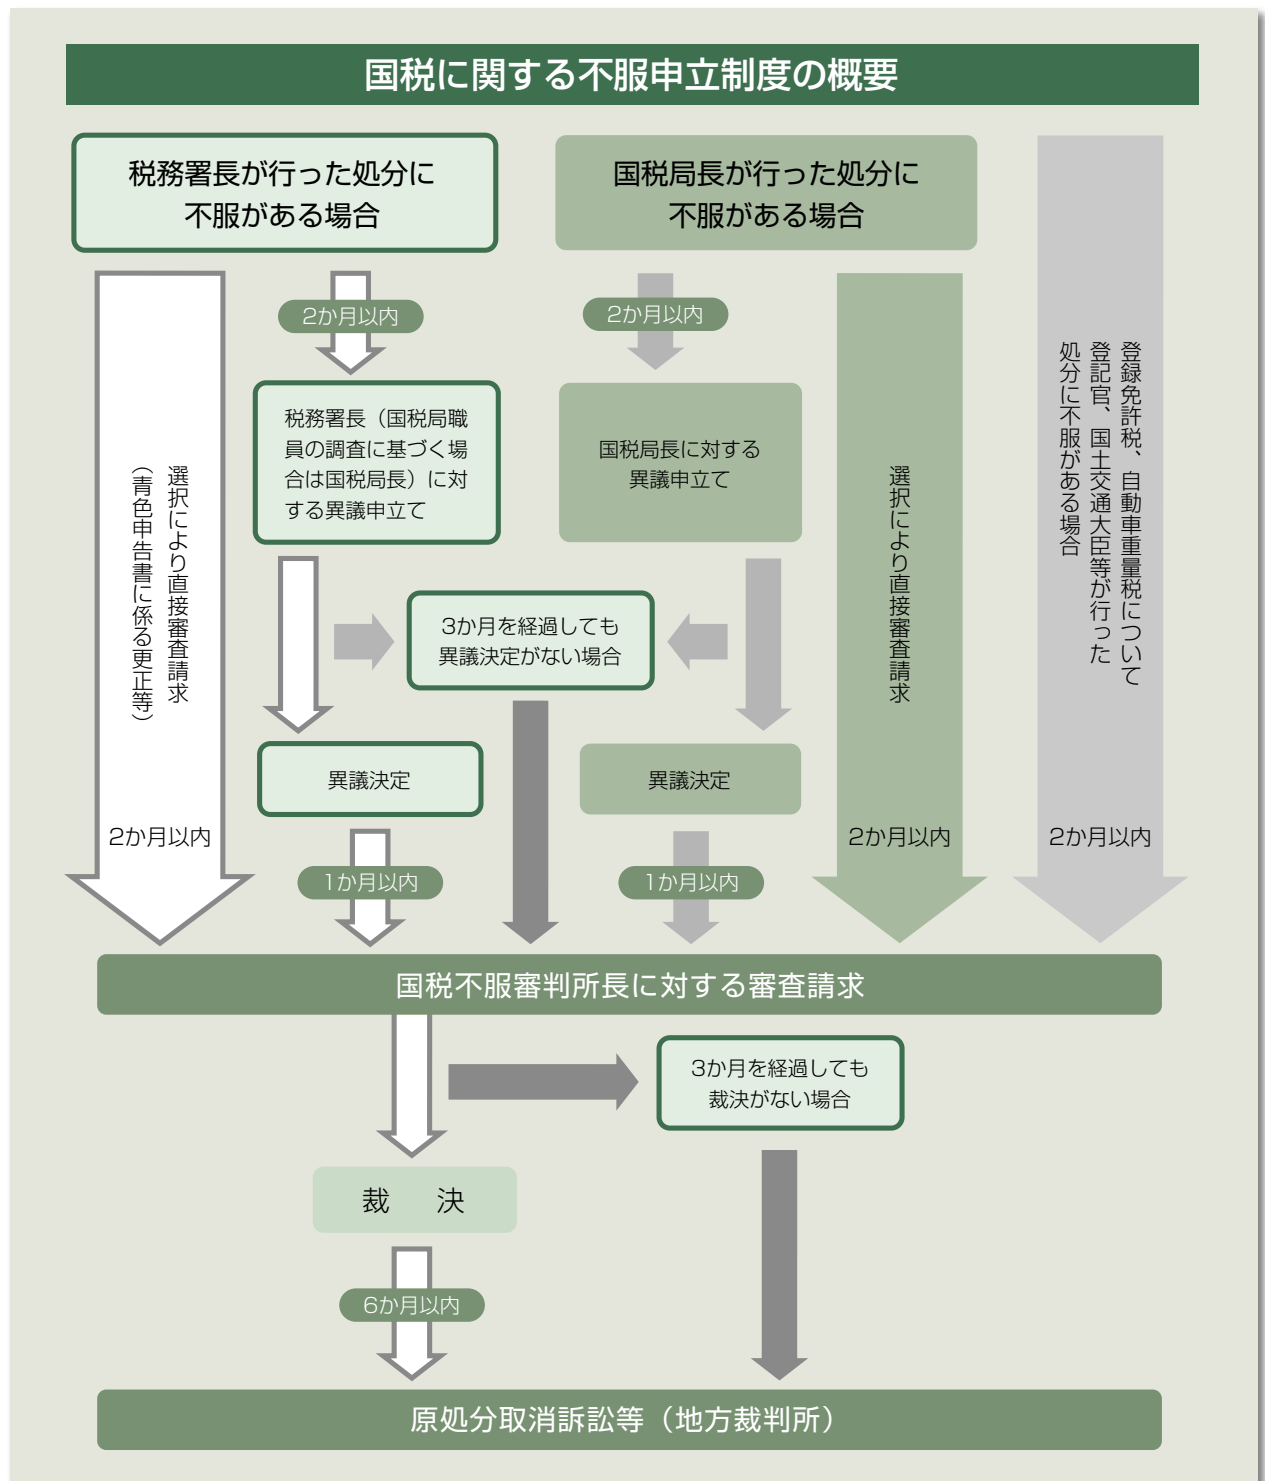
国税に関する不服申立制度の概要

税務署長が行った処分に不服がある場合

国税局長が行った処分に不服がある場合

登録免許税、自動車重量税について登記官、国土交通大臣等が行った処分に不服がある場合

選択により直接審査請求（青色申告書に係る更正等）

2か月以内

2か月以内

税務署長（国税局職員の調査に基づく場合は国税局長）に対する異議申立て

2か月以内

国税局長に対する異議申立て

選択により直接審査請求

3か月を経過しても異議決定がない場合

異議決定

異議決定

2か月以内

2か月以内

2か月以内

1か月以内

1か月以内

国税不服審判所長に対する審査請求

3か月を経過しても裁決がない場合

裁　決

6か月以内

原処分取消訴訟等（地方裁判所）